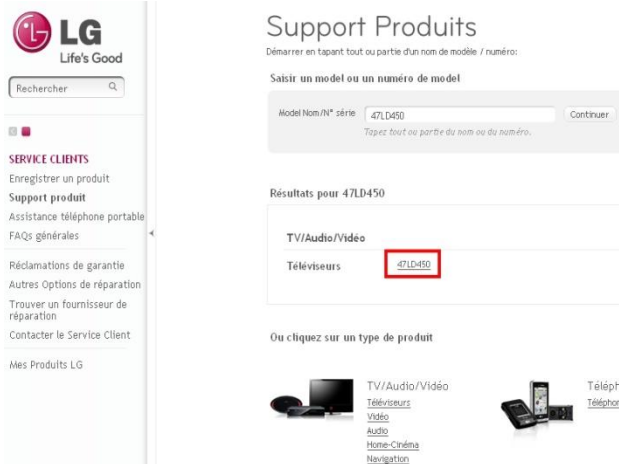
LG
Life's Good

Rechercher

SERVICE CLIENTS
Enregistrer un produit
Support produit
Assistance téléphone portable
FAQs générales

Réclamations de garantie
Autres Options de réparation
Trouver un fournisseur de réparation
Contacter le Service Client

Mes Produits LG

Support Produits
Démarrer en tapant tout ou partie d'un nom de modèle / numéro:

Saisir un model ou un numéro de model

Model Nom/N° série 47LD450 Continuer
Tapez tout ou partie du nom ou du numéro.

Résultats pour 47LD450

TV/Audio/Vidéo
Téléviseurs 47LD450

Ou cliquez sur un type de produit

TV/Audio/Vidéo
Téléviseurs
Vidéo
Audio
Home-Cinéma
Navigation

Téléph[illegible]
Télépho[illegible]